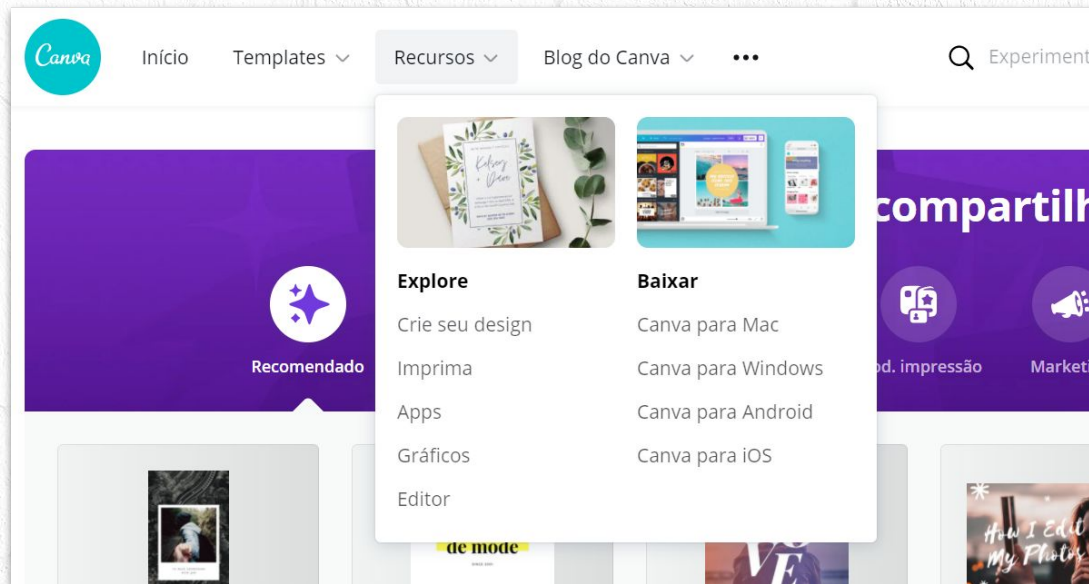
Canva

Início Templates Recursos Blog do Canva •••

Experiment

Explore
Crie seu design
Imprima
Apps
Gráficos
Editor

Baixar
Canva para Mac
Canva para Windows
Canva para Android
Canva para iOS

compartilh

Recomendado

od. impressão

Marketi

de mode

How I Edit My Photos